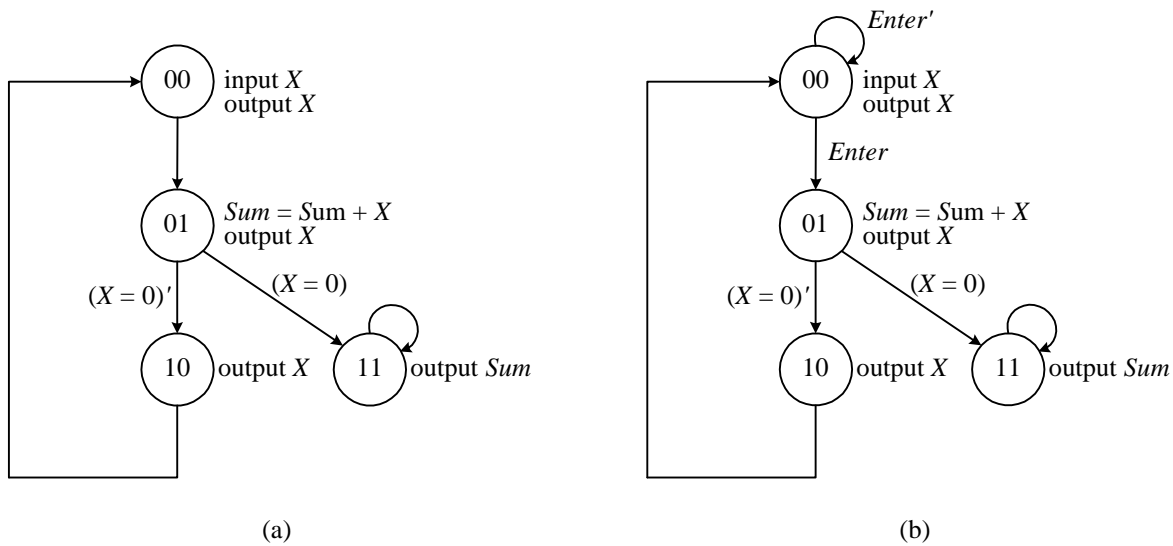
00 input $X$
output $X$

01 $Sum = S$um + $X$
output $X$

$(X = 0)'$

$(X = 0)$

10 output $X$

11 output $Sum$

(a)

$Enter'$

00 input $X$
output $X$

$Enter$

01 $Sum = S$um + $X$
output $X$

$(X = 0)'$

$(X = 0)$

10 output $X$

11 output $Sum$

(b)